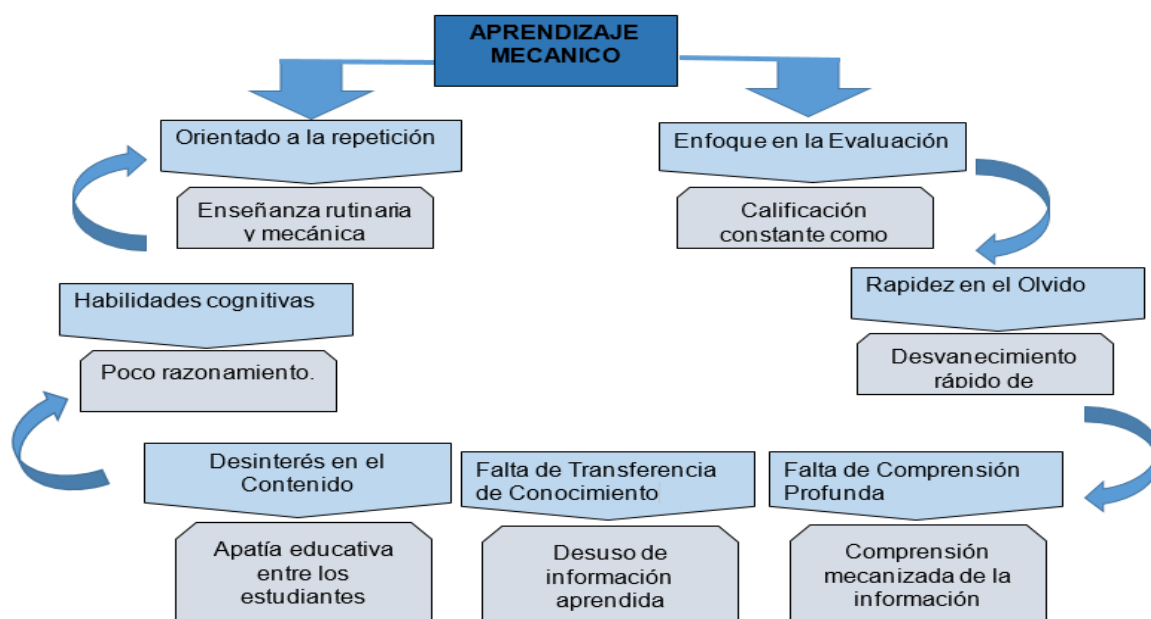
APRENDIZAJE MECANICO

Orientado a la repetición

Enseñanza rutinaria y mecánica

Enfoque en la Evaluación

Calificación constante como

Habilidades cognitivas

Poco razonamiento.

Rapidez en el Olvido

Desvanecimiento rápido de

Desinterés en el Contenido

Apatía educativa entre los estudiantes

Falta de Transferencia de Conocimiento

Desuso de información aprendida

Falta de Comprensión Profunda

Comprensión mecanizada de la información